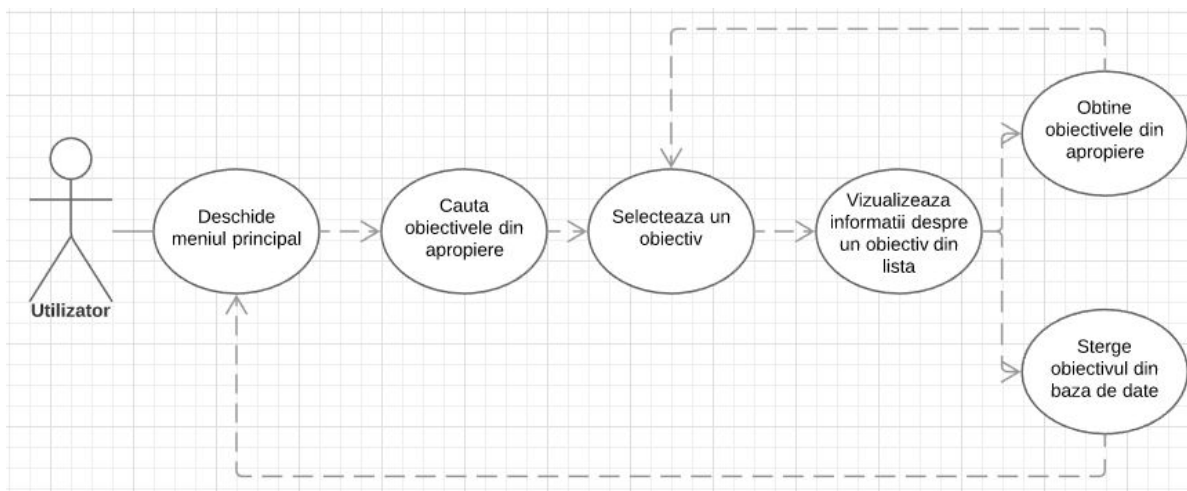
Utilizator

Deschide meniul principal

Cauta obiectivele din apropiere

Selecteaza un obiectiv

Vizualizeaza informatii despre un obiectiv din lista

Obtine obiectivele din apropiere

Sterge obiectivul din baza de date